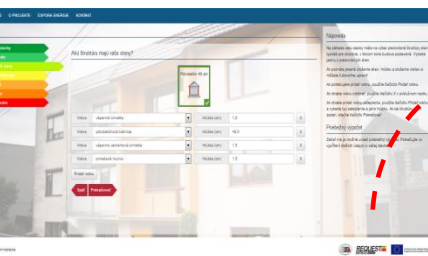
O PROJEKTE ÚSPORA ENERGIE KONTAKT

Aké hrubky majú vaše steny?

Polystyrén 40 cm

| Vrstva | vápenná omietka | Hrúbka (cm) | 1.5 |
|---|---|---|---|
| Vrstva | plnoehlová tehla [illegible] | Hrúbka (cm) | 40.0 |
| Vrstva | vápenno cementová omietka | Hrúbka (cm) | 1.5 |
| Vrstva | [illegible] | Hrúbka (cm) | 1.5 |

Pridať vrstvu

Späť Pokračovať

Nápoveda

Predbežný výpočet

REQUEST